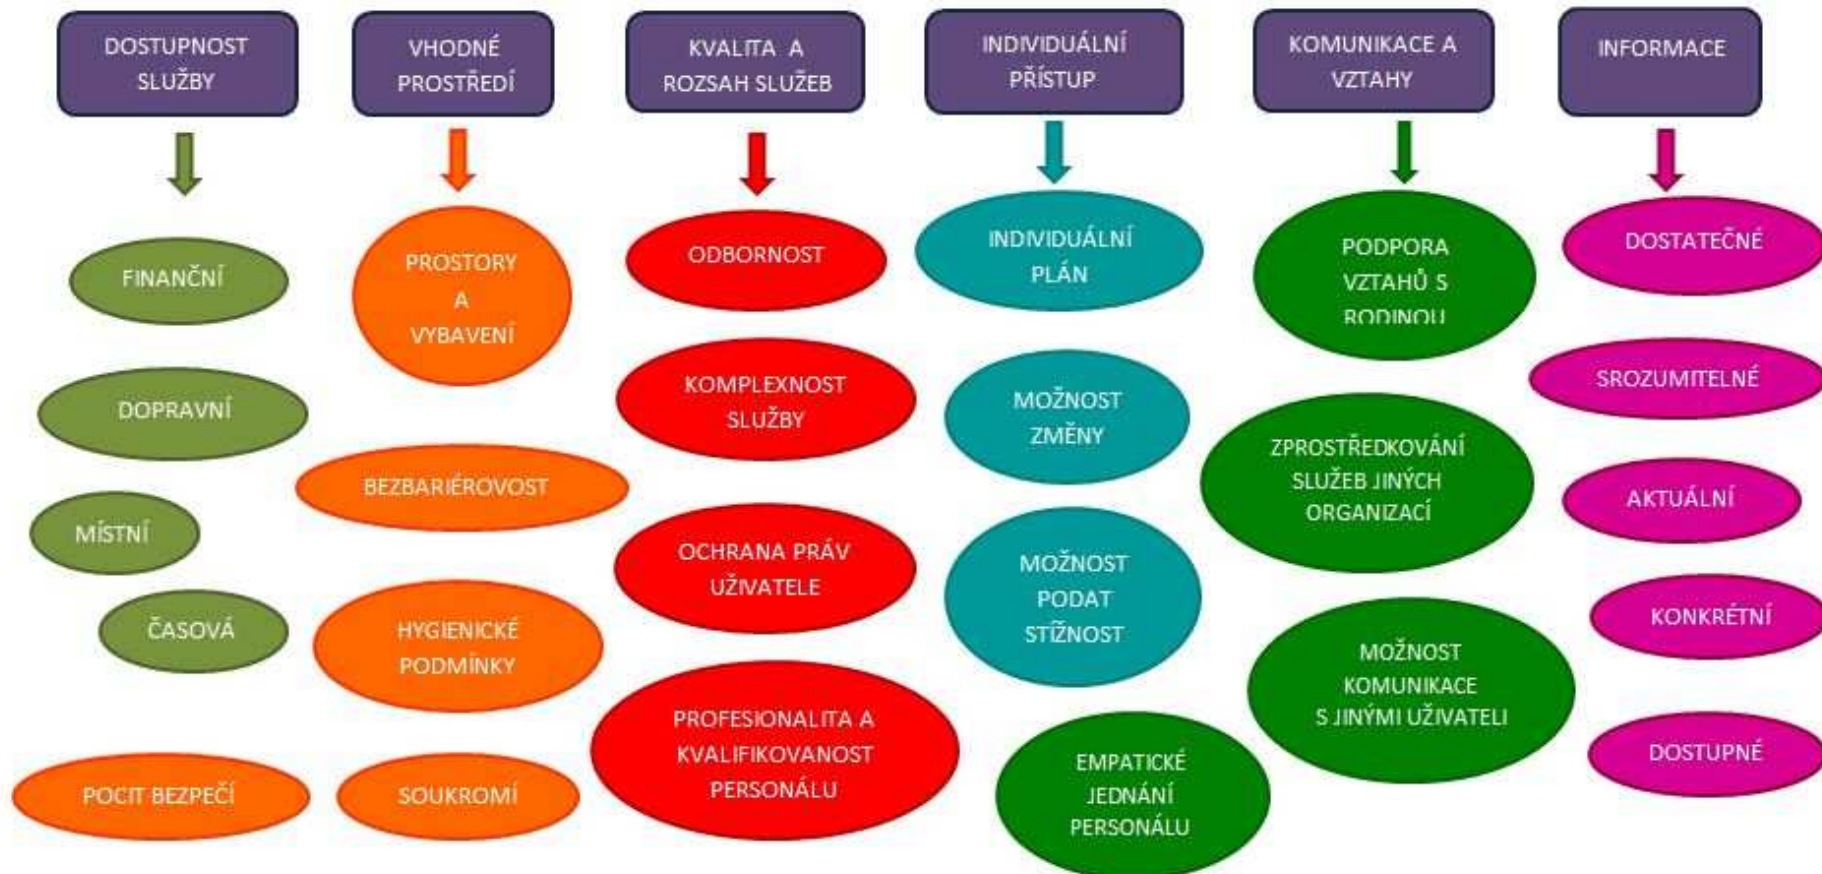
DOSTUPNOST SLUŽBY

FINANČNÍ

DOPRAVNÍ

MÍSTNÍ

ČASOVÁ

POCIT BEZPEČÍ

VHODNÉ PROSTŘEDÍ

PROSTORY A VYBAVENÍ

BEZBARIÉROVOST

HYGIENICKÉ PODMÍNKY

SOUKROMÍ

KVALITA A ROZSAH SLUŽEB

ODBORNOST

KOMPLEXNOST SLUŽBY

OCHRANA PRÁV UŽIVATELE

PROFESIONALITA A KVALIFIKOVANOST PERSONÁLU

INDIVIDUÁLNÍ PŘÍSTUP

INDIVIDUÁLNÍ PLÁN

MOŽNOST ZMĚNY

MOŽNOST PODAT STÍŽNOST

EMPATICKÉ JEDNÁNÍ PERSONÁLU

KOMUNIKACE A VZTAHY

PODPORA VZTAHŮ S RODINOU

ZPROSTŘEDKOVÁNÍ SLUŽEB JINÝCH ORGANIZACÍ

MOŽNOST KOMUNIKACE S JINÝMI UŽIVATELI

INFORMACE

DOSTATEČNÉ

SROZUMITELNÉ

AKTUÁLNÍ

KONKRÉTNÍ

DOSTUPNÉ